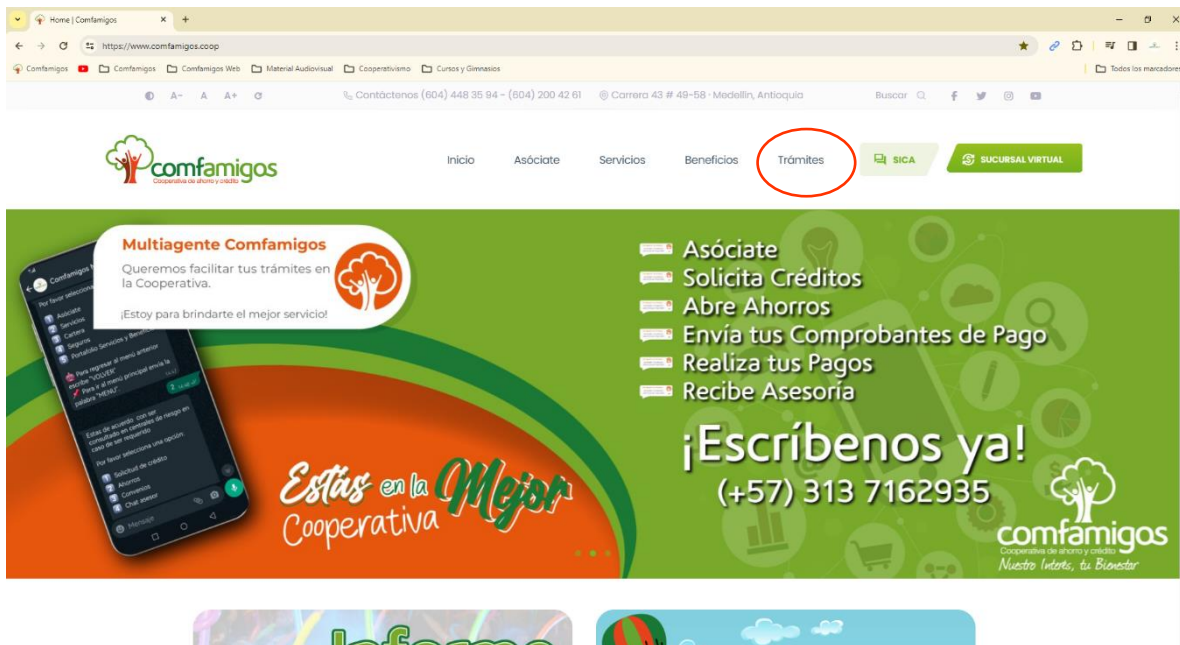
Home | Comfamigos
https://www.comfamigos.coop
Comfamigos | Comfamigos | Comfamigos Web | Material Audiovisual | Cooperativismo | Cursos y Gimnasios | Todos los marcadores

A- A A+
Contáctenos (604) 448 35 94 - (604) 200 42 61
Carrera 43 # 49-58 - Medellín, Antioquia
Buscar

comfamigos
Cooperativa de ahorro y crédito

Inicio Asóciate Servicios Beneficios Trámites SICA SUCURSAL VIRTUAL

Multiagente Comfamigos
Queremos facilitar tus trámites en la Cooperativa.

¡Estoy para brindarte el mejor servicio!

Comfamigos
Por favor selecciona
Asóciate
Servicios
Cartera
Seguros
Portafolio Servicios y Beneficios
Para regresar al menú anterior escribe "VOLVER"
Para ir al menú principal envía la palabra "MENU"
Estás de acuerdo con ser consultado en centrales de riesgo en caso de ser requerido
Por favor selecciona una opción
Solicitud de crédito
Ahorros
Convenios
Chat asesor
Mensaje

Asóciate
Solicita Créditos
Abre Ahorros
Envía tus Comprobantes de Pago
Realiza tus Pagos
Recibe Asesoría

¡Escríbenos ya!
(+57) 313 7162935

Estás en la Mejor Cooperativa

comfamigos
Cooperativa de ahorro y crédito
Nuestro Interés, tu Bienestar

Informe